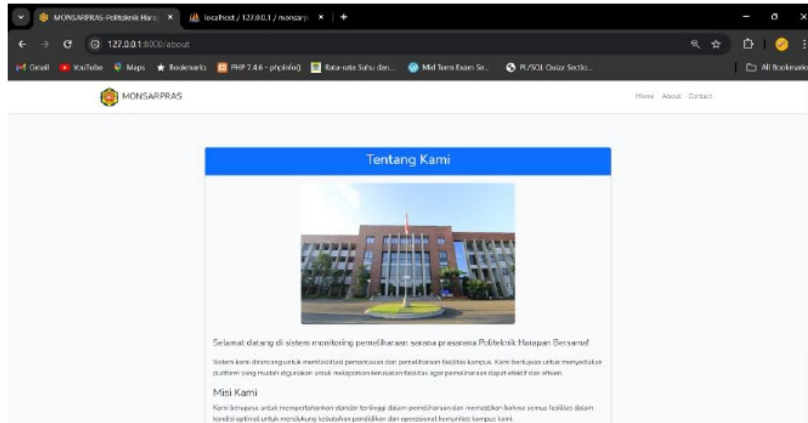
MONSARPRAS-Politeknik Hara × localhost / 127.0.0.1 / monsarp × +

127.0.0.1:8000/about

Gmail YouTube Maps Bookmarks PHP 7.4.6 - phpinfo() Rata-rata Suhu dan... Mid Term Exam Se... PL/SQL Quiz: Sectio... All Bookmarks

MONSARPRAS

Home About Contact

Tentang Kami

Selamat datang di sistem monitoring pemeliharaan sarana prasarana Politeknik Harapan Bersama!

Sistem kami dirancang untuk memfasilitasi pemantauan dan pemeliharaan fasilitas kampus. Kami bertujuan untuk menyediakan platform yang mudah digunakan untuk melaporkan kerusakan fasilitas agar pemeliharaan dapat efektif dan efisien.

Misi Kami

Kami berupaya untuk mempertahankan standar tertinggi dalam pemeliharaan dan memastikan bahwa semua fasilitas dalam kondisi optimal untuk mendukung kebutuhan pendidikan dan operasional komunitas kampus kami.